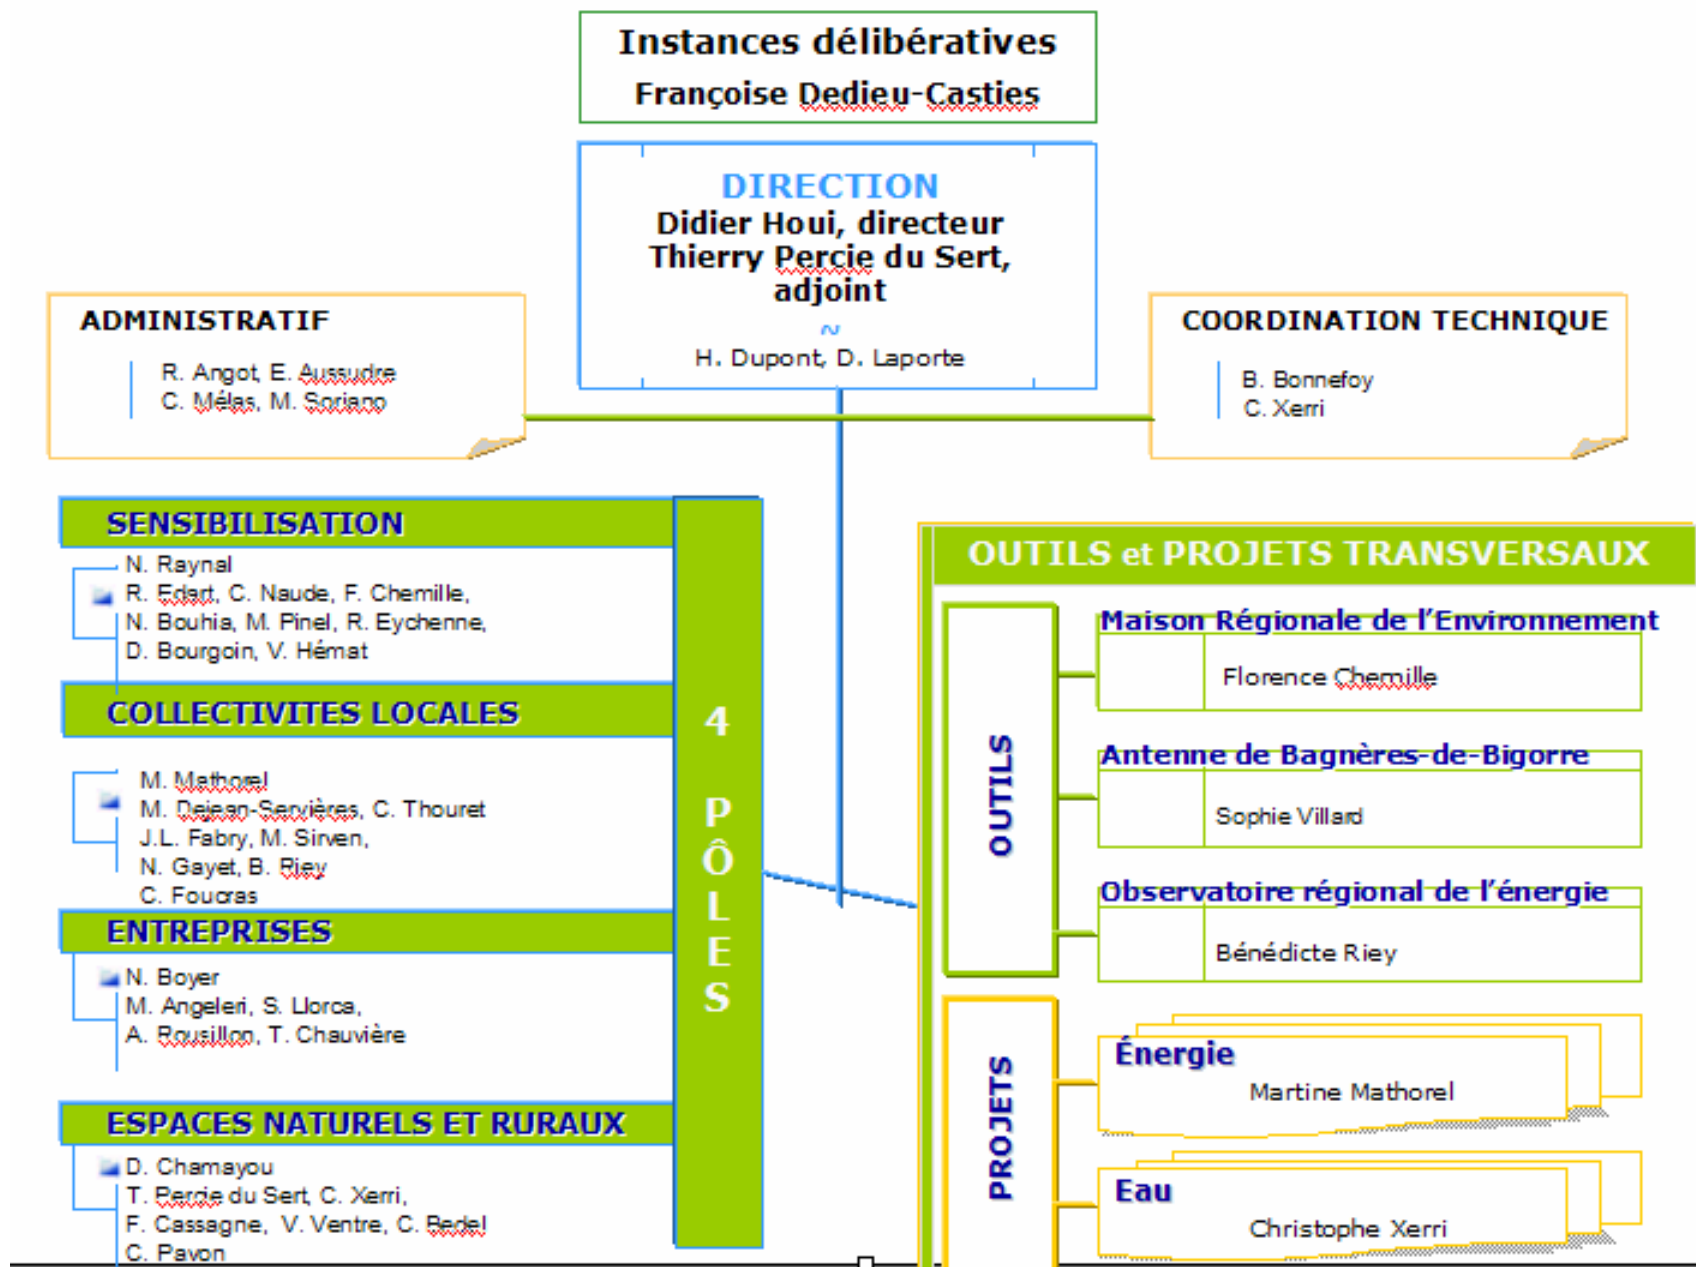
Instances délibératives
Françoise Dedieu-Casties

DIRECTION
Didier Houi, directeur
Thierry Percie du Sert, adjoint
~
H. Dupont, D. Laporte

ADMINISTRATIF
R. Angot, E. Aussudre
C. Mélas, M. Soriano

COORDINATION TECHNIQUE
B. Bonnefoy
C. Xerri

SENSIBILISATION
N. Raynal
R. Edart, C. Naude, F. Chemille,
N. Bouhia, M. Pinel, R. Eychenne,
D. Bourgoin, V. Hémat

COLLECTIVITES LOCALES
M. Mathorel
M. Dejean-Servières, C. Thouret
J.L. Fabry, M. Sirven,
N. Gayet, B. Riey
C. Foucras

ENTREPRISES
N. Boyer
M. Angeleri, S. Llorca,
A. Rousillon, T. Chauvière

ESPACES NATURELS ET RURAUX
D. Chamayou
T. Percie du Sert, C. Xerri,
F. Cassagne, V. Ventre, C. Bedel
C. Pavon

4 PÔLES

OUTILS et PROJETS TRANSVERSAUX

OUTILS
Maison Régionale de l'Environnement
Florence Chemille
Antenne de Bagnères-de-Bigorre
Sophie Villard
Observatoire régional de l'énergie
Bénédicte Riey

PROJETS
Énergie
Martine Mathorel
Eau
Christophe Xerri